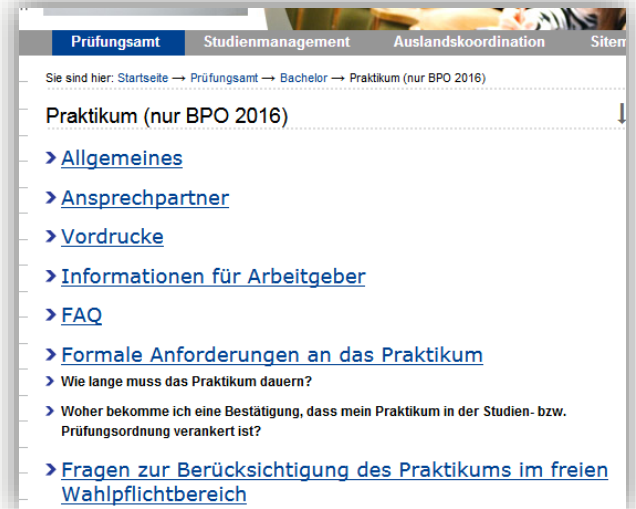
Prüfungsamt Studienmanagement Auslandskoordination Sitem

Sie sind hier: Startseite → Prüfungsamt → Bachelor → Praktikum (nur BPO 2016)

Praktikum (nur BPO 2016)

Allgemeines

Ansprechpartner

Vordrucke

Informationen für Arbeitgeber

FAQ

Formale Anforderungen an das Praktikum

Wie lange muss das Praktikum dauern?

Woher bekomme ich eine Bestätigung, dass mein Praktikum in der Studien- bzw. Prüfungsordnung verankert ist?

Fragen zur Berücksichtigung des Praktikums im freien Wahlpflichtbereich